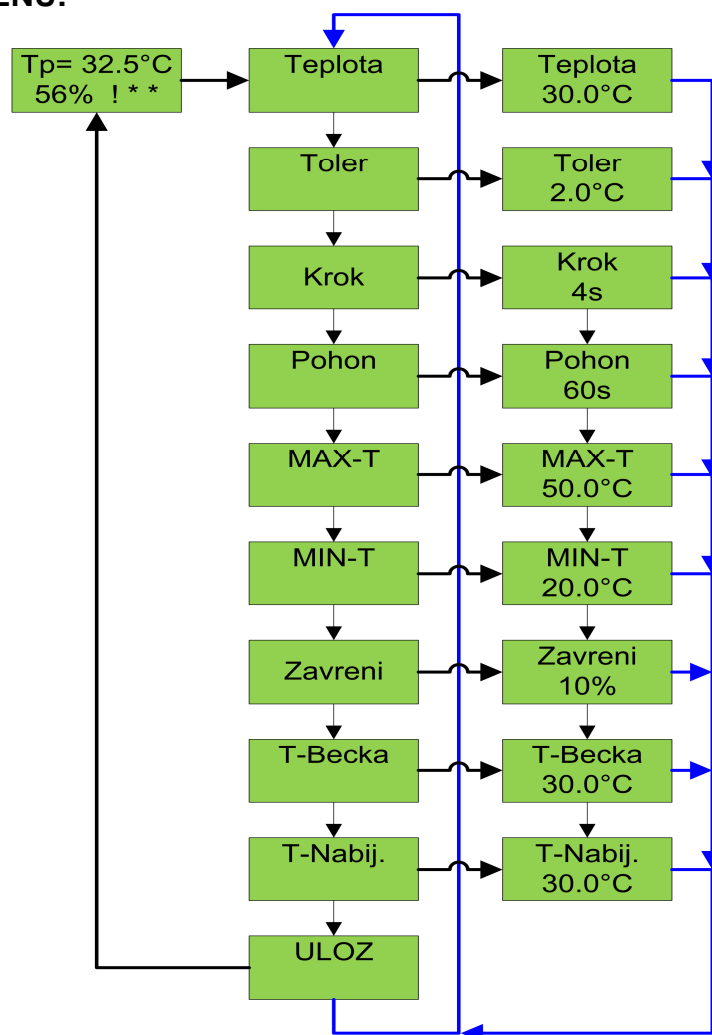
ENU:

Tp= 32.5°C
56% ! * *

Teplota

Toler

Krok

Pohon

MAX-T

MIN-T

Zavreni

T-Becka

T-Nabij.

ULOZ

Teplota
30.0°C

Toler
2.0°C

Krok
4s

Pohon
60s

MAX-T
50.0°C

MIN-T
20.0°C

Zavreni
10%

T-Becka
30.0°C

T-Nabij.
30.0°C